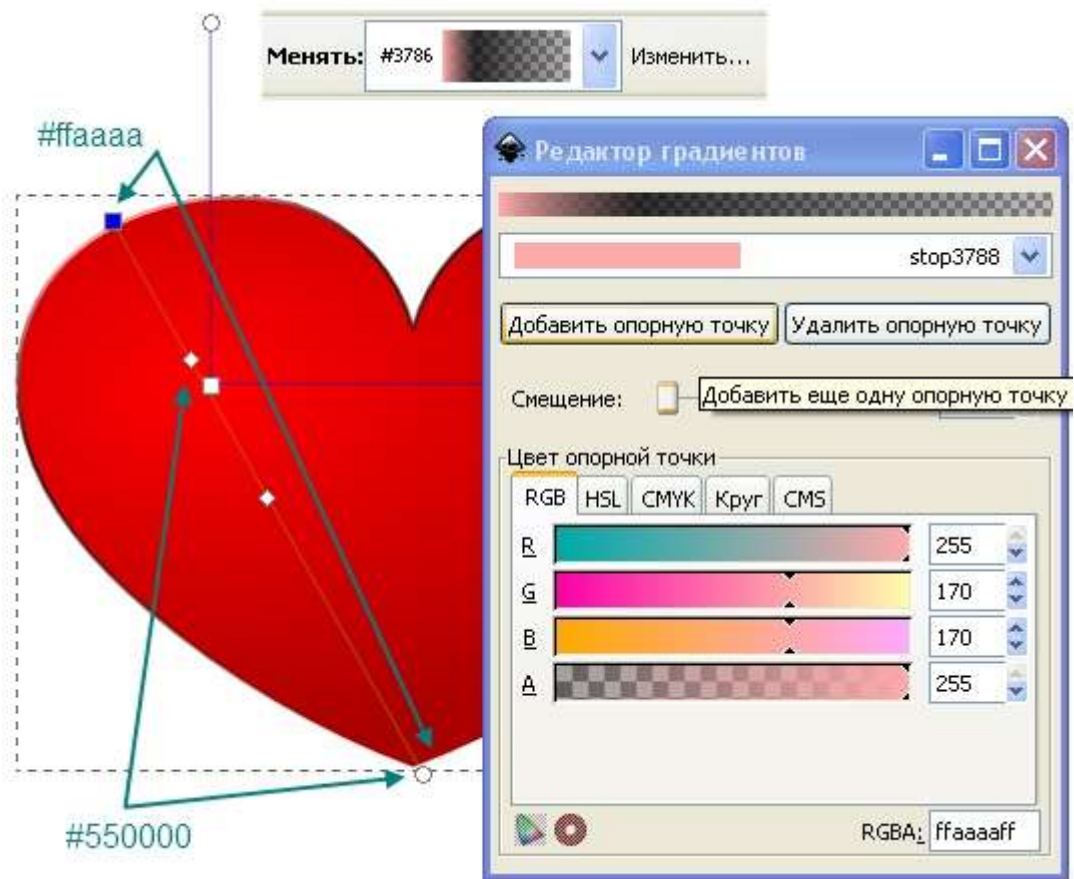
Менять: #3786 Изменить...

#ffaaaa

Редактор градиентов

stop3788

Добавить опорную точку

Удалить опорную точку

Смещение:

Добавить еще одну опорную точку

Цвет опорной точки

RGB HSL CMYK Круг CMS

R 255

G 170

B 170

A 255

RGBA: ffaaaaff

#550000